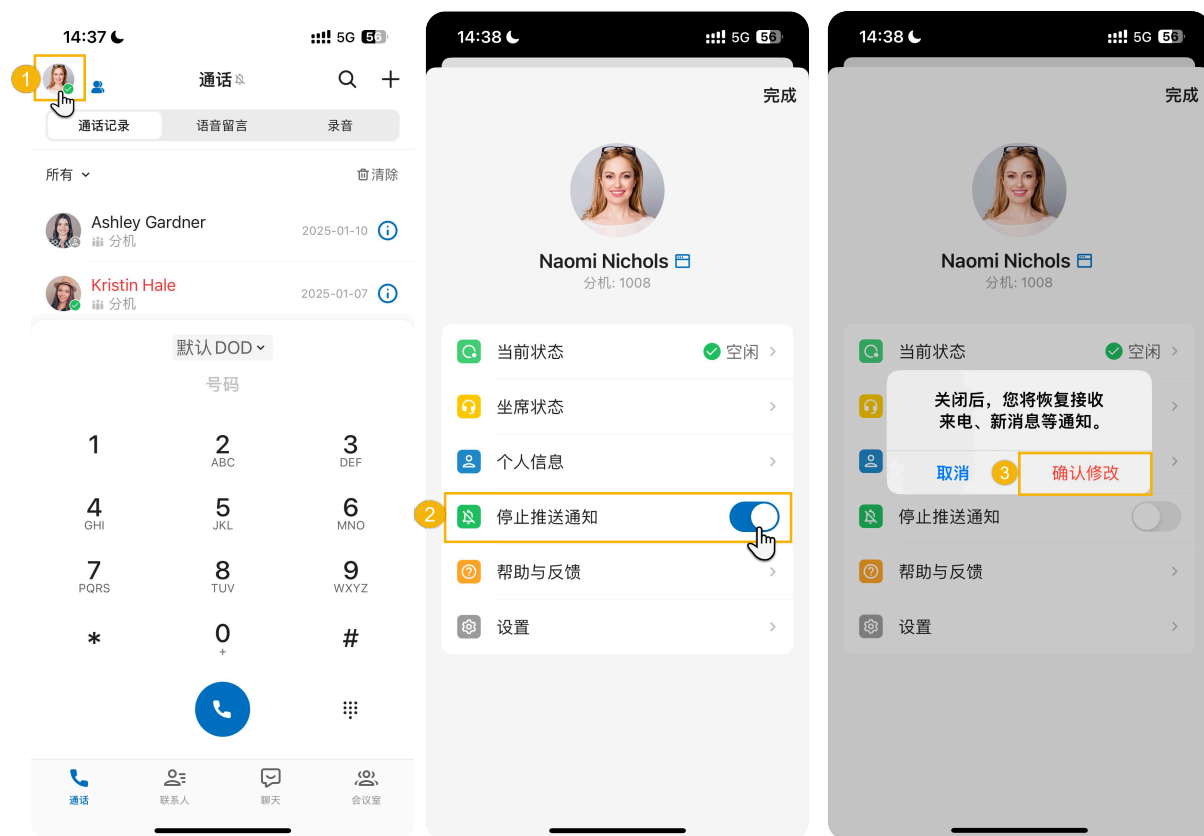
14:37 5G 56

1

通话

通话记录 | 语音留言 | 录音

所有

清除

Ashley Gardner
分机 2025-01-10

Kristin Hale
分机 2025-01-07

默认 DOD
号码

1
2 ABC
3 DEF
4 GHI
5 JKL
6 MNO
7 PQRS
8 TUV
9 WXYZ
*
0 +
#

通话 联系人 聊天 会议室

14:38 5G 56

完成

Naomi Nichols
分机: 1008

当前状态 空闲
坐席状态
个人信息
2 停止推送通知
帮助与反馈
设置

14:38 5G 56

完成

Naomi Nichols
分机: 1008

当前状态 空闲

关闭后，您将恢复接收来电、新消息等通知。

取消 3 确认修改

停止推送通知
帮助与反馈
设置